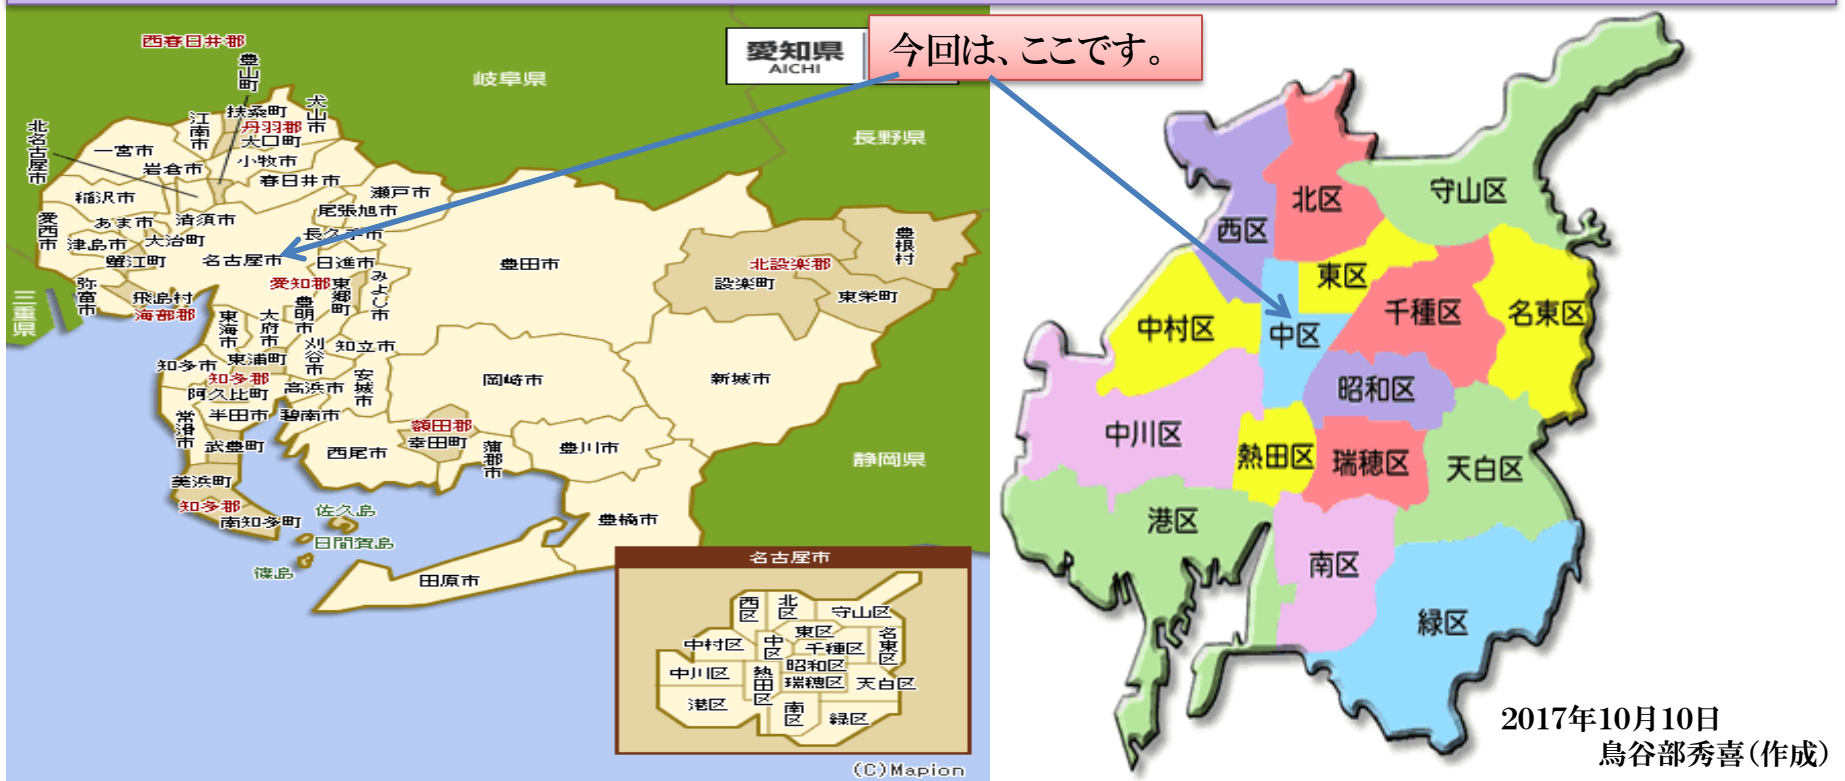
愛知県
AICHI

今回は、ここです。

西春日井郡
豊山町
岐阜県
北名古屋市
江南市
扶桑町
丹羽郡
犬山市
大口町
一宮市
岩倉市
小牧市
春日井市
瀬戸市
長野県
稲沢市
愛西市
あま市
清須市
尾張旭市
津島市
大治町
長久手市
豊根村
蟹江町
名古屋市
日進市
豊田市
北設楽郡
弥富市
飛島村
海部郡
愛知郡
東郷町
みよし市
設楽町
東栄町
三重県
東海市
大府市
豊明市
知多市
東浦町
刈谷市
知立市
知多郡
阿久比町
高浜市
安城市
岡崎市
新城市
常滑市
半田市
碧南市
額田郡
幸田町
武豊町
西尾市
蒲郡市
豊川市
静岡県
美浜町
知多郡
南知多町
佐久島
日間賀島
篠島
豊橋市
田原市

名古屋市
西区
北区
守山区
中村区
中区
東区
千種区
名東区
中川区
熱田区
昭和区
瑞穂区
天白区
港区
南区
緑区
(C)Mapion

北区
守山区
西区
東区
中村区
中区
千種区
名東区
昭和区
中川区
熱田区
瑞穂区
天白区
港区
南区
緑区

2017年10月10日
鳥谷部秀喜(作成)